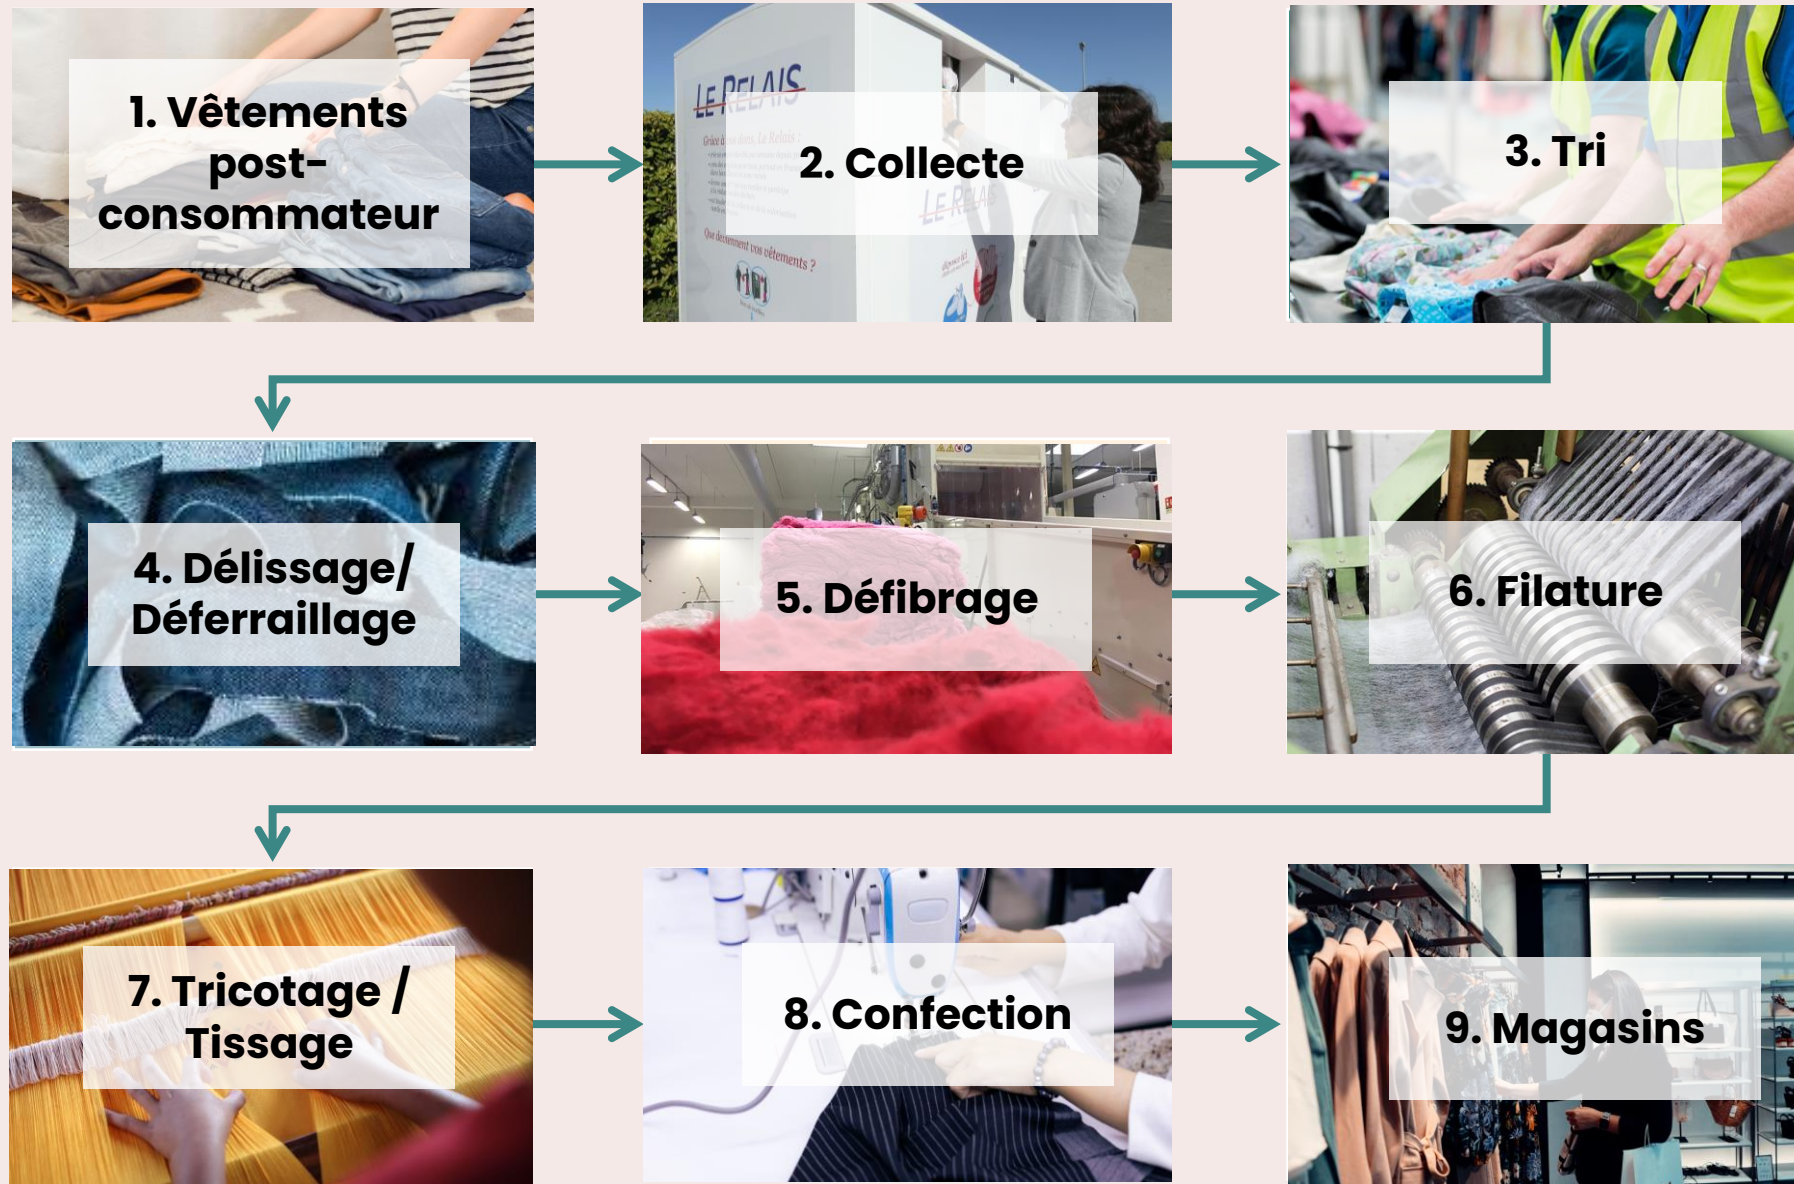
1. Vêtements post-consommateur

LE RELAIS

2. Collecte

Que deviennent vos vêtements ?

3. Tri

4. Délissage/ Déferraillage

5. Défibrage

6. Filature

7. Tricotage / Tissage

8. Confection

9. Magasins